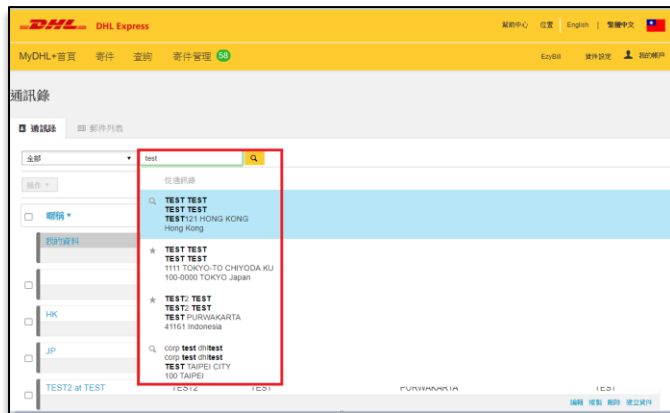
DHL DHL Express

幫助中心 位置 English | 繁體中文

MyDHL+首頁 寄件 查詢 寄件管理 58

EzyBill 資料設定 我的帳戶

通訊錄

通訊錄 郵件列表

全部

test

操作

暱稱

我的資料

HK

JP

TEST2 at TEST

從通訊錄

TEST TEST
TEST TEST
TEST121 HONG KONG
Hong Kong

TEST TEST
TEST TEST
1111 TOKYO-TO CHIYODA KU
100-0000 TOKYO Japan

TEST2 TEST
TEST2 TEST
TEST PURWAKARTA
41161 Indonesia

corp test dhltest
corp test dhltest
TEST TAIPEI CITY
100 TAIPEI

TEST2 TEST PURWAKARTA TEST

編輯 複製 刪除 建立資料